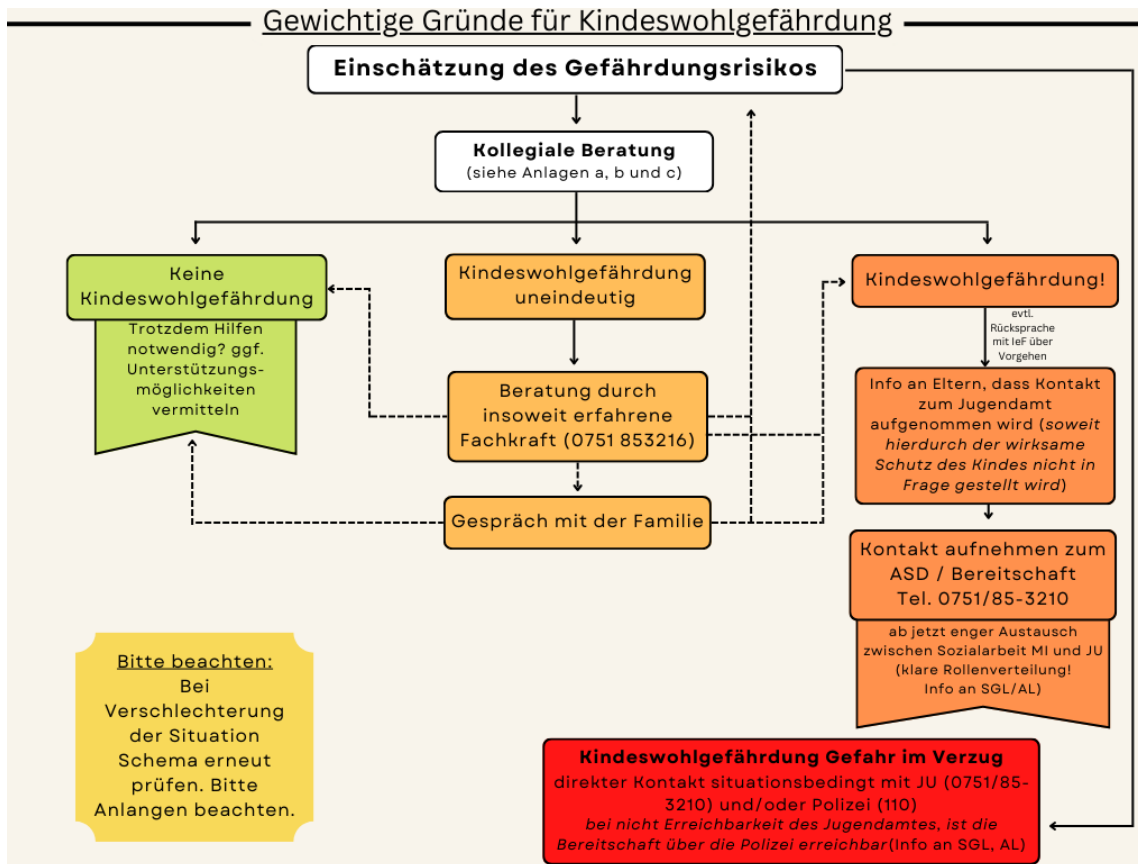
Gewichtige Gründe für Kindeswohlgefährdung

Einschätzung des Gefährdungsrisikos

Kollegiale Beratung
(siehe Anlagen a, b und c)

Keine Kindeswohlgefährdung

Trotzdem Hilfen notwendig? ggf. Unterstützungsmöglichkeiten vermitteln

Kindeswohlgefährdung uneindeutig

Beratung durch insoweit erfahrene Fachkraft (0751 853216)

Gespräch mit der Familie

Kindeswohlgefährdung!

evtl. Rücksprache mit IeF über Vorgehen

Info an Eltern, dass Kontakt zum Jugendamt aufgenommen wird (*soweit hierdurch der wirksame Schutz des Kindes nicht in Frage gestellt wird*)

Kontakt aufnehmen zum ASD / Bereitschaft Tel. 0751/85-3210

ab jetzt enger Austausch zwischen Sozialarbeit MI und JU (klare Rollenverteilung! Info an SGL/AL)

Bitte beachten:
Bei Verschlechterung der Situation Schema erneut prüfen. Bitte Anlangen beachten.

Kindeswohlgefährdung Gefahr im Verzug
direkter Kontakt situationsbedingt mit JU (0751/85-3210) und/oder Polizei (110)
*bei nicht Erreichbarkeit des Jugendamtes, ist die Bereitschaft über die Polizei erreichbar*(Info an SGL, AL)